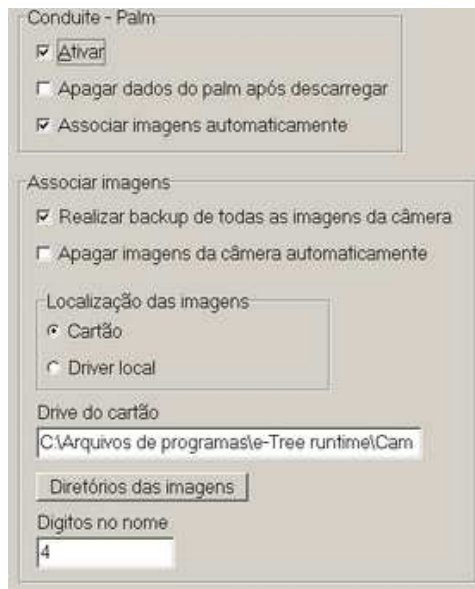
Conduite - Palm

Ativar

Apagar dados do palm após descarregar

Associar imagens automaticamente

Associar imagens

Realizar backup de todas as imagens da câmera

Apagar imagens da câmera automaticamente

Localização das imagens

Cartão

Driver local

Drive do cartão

C:\Arquivos de programas\e-Tree runtime\Cam

Diretórios das imagens

Digitos no nome

4